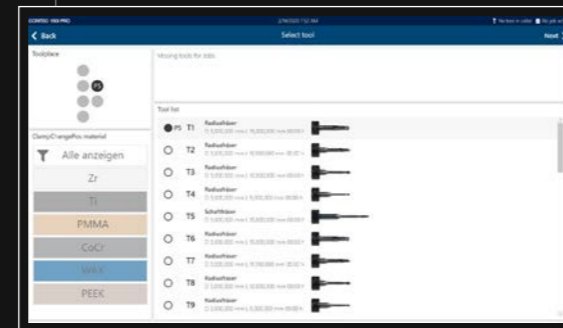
COMITEC 1450 PRO
2/14/2020 7:52 AM
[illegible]
Back
Select tool
Next
Toolplace
P5
Missing tools for Jobs
Tool list
Clamp/Change/Pos material
Alle anzeigen
Zr
Ti
PMMA
CoCr
WAX
PEEK
P5 T1 Radiusfräser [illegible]
T2 Radiusfräser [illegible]
T3 Radiusfräser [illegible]
T4 Radiusfräser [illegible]
T5 Schaftfräser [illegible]
T6 Radiusfräser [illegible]
T7 Radiusfräser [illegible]
T8 Radiusfräser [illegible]
T9 Radiusfräser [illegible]